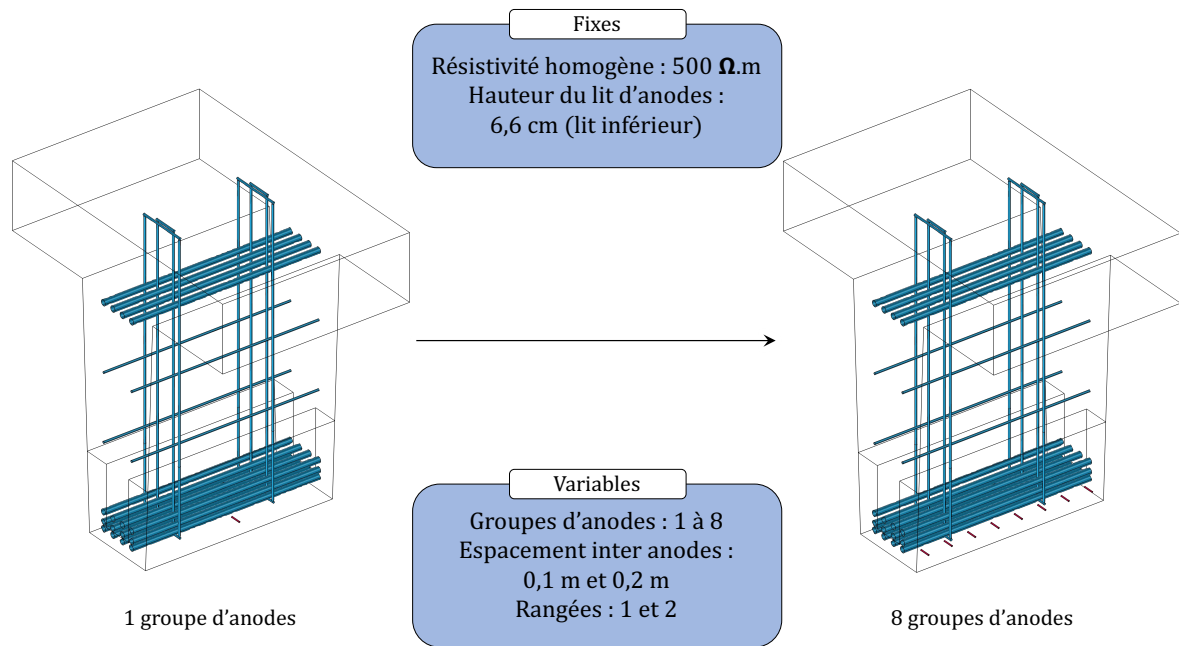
Fixes

Résistivité homogène : 500 $\Omega$.m
Hauteur du lit d'anodes :
6,6 cm (lit inférieur)

Variables

Groupes d'anodes : 1 à 8
Espacement inter anodes :
0,1 m et 0,2 m
Rangées : 1 et 2

1 groupe d'anodes

8 groupes d'anodes